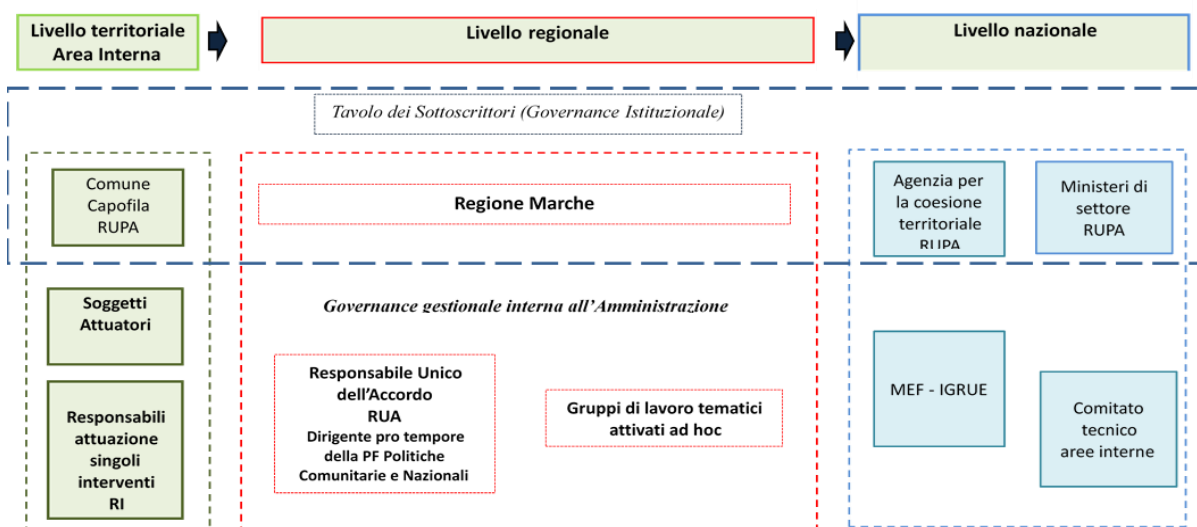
Livello territoriale Area Interna

Livello regionale

Livello nazionale

Tavolo dei Sottoscrittori (Governance Istituzionale)

Comune Capofila RUPA

Regione Marche

Agenzia per la coesione territoriale RUPA

Ministeri di settore RUPA

Soggetti Attuatori

Governance gestionale interna all'Amministrazione

Responsabili attuazione singoli interventi RI

Responsabile Unico dell'Accordo RUA Dirigente pro tempore della PF Politiche Comunitarie e Nazionali

Gruppi di lavoro tematici attivati ad hoc

MEF - IGRUE

Comitato tecnico aree interne